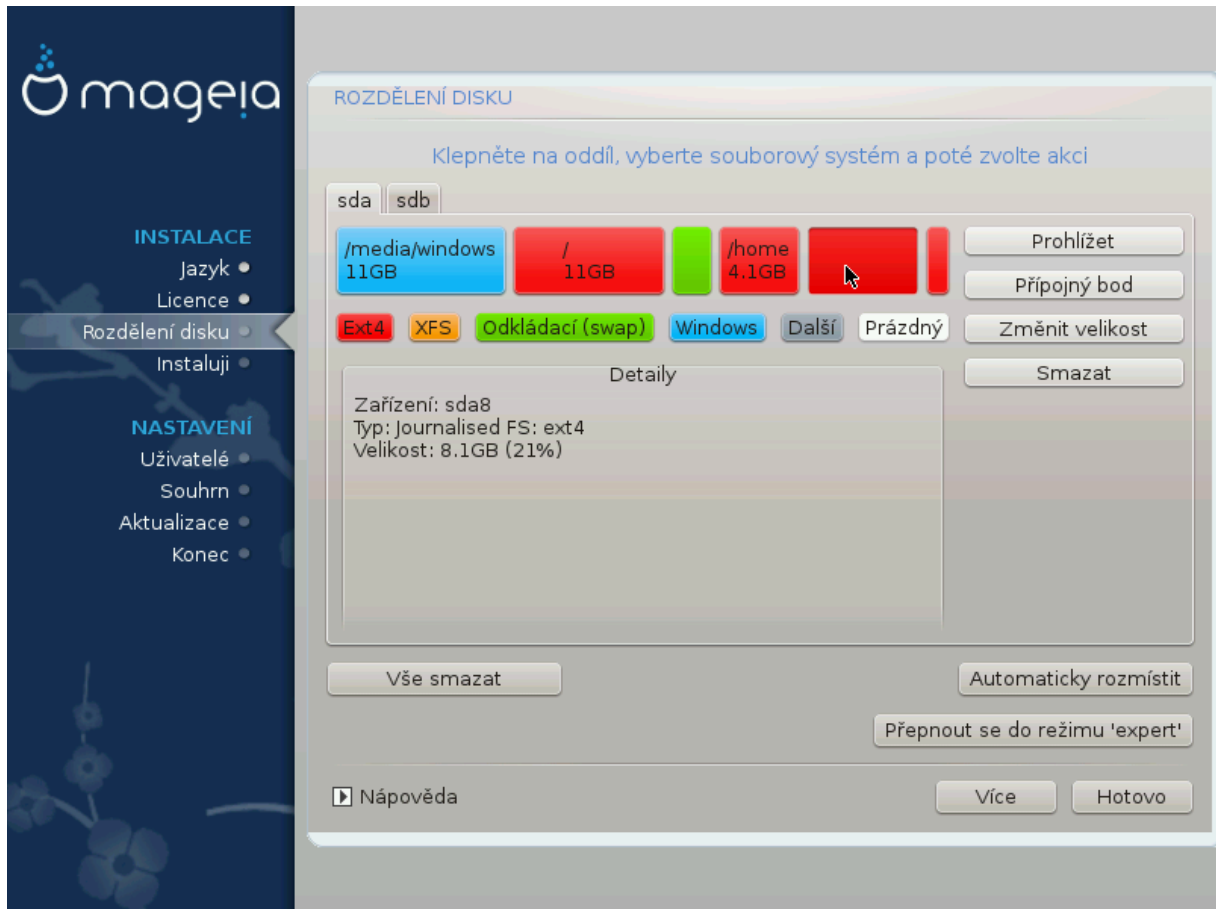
mageia

INSTALACE
Jazyk
Licence
Rozdělení disku
Instaluji

NASTAVENÍ
Uživatelé
Souhrn
Aktualizace
Konec

ROZDĚLENÍ DISKU

Klepněte na oddíl, vyberte souborový systém a poté zvolte akci

sda sdb

/media/windows 11GB
/ 11GB
/home 4.1GB

Prohlížet
Přípojný bod
Změnit velikost
Smazat

Ext4 XFS Odkládací (swap) Windows Další Prázdný

Detaily
Zařízení: sda8
Typ: Journalised FS: ext4
Velikost: 8.1GB (21%)

Vše smazat
Automaticky rozmístit
Přepnout se do režimu 'expert'

Nápověda
Více
Hotovo